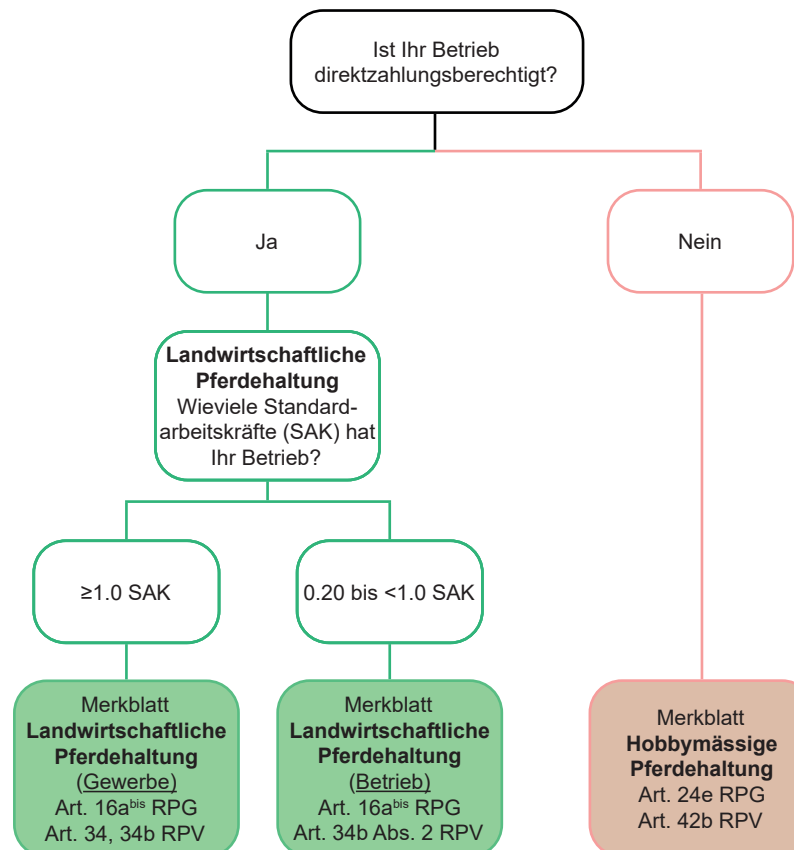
Ist Ihr Betrieb direktzahlungsberechtigt?

Ja

Nein

**Landwirtschaftliche Pferdehaltung**
Wieviele Standardarbeitskräfte (SAK) hat Ihr Betrieb?

≥1.0 SAK

0.20 bis <1.0 SAK

Merkblatt
**Landwirtschaftliche Pferdehaltung**
(Gewerbe)
Art. 16a$^{bis}$ RPG
Art. 34, 34b RPV

Merkblatt
**Landwirtschaftliche Pferdehaltung**
(Betrieb)
Art. 16a$^{bis}$ RPG
Art. 34b Abs. 2 RPV

Merkblatt
**Hobbymässige Pferdehaltung**
Art. 24e RPG
Art. 42b RPV